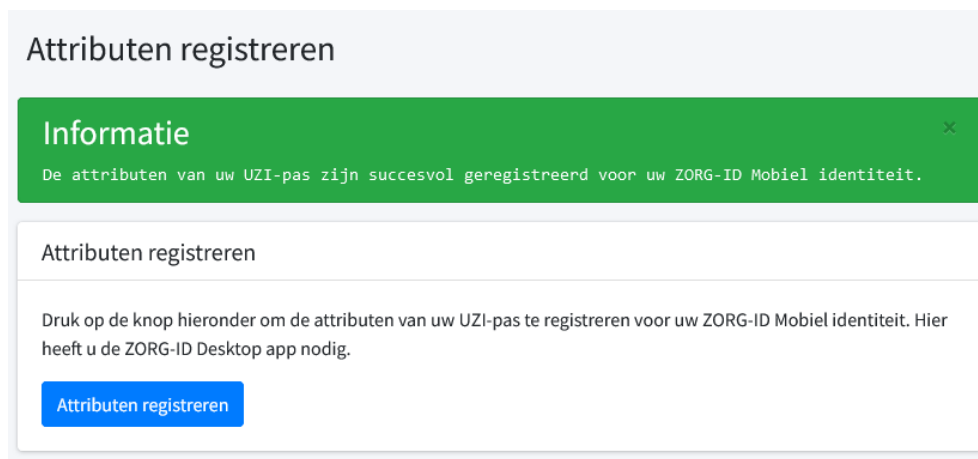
Attributen registreren

Informatie

×

De attributen van uw UZI-pas zijn succesvol geregistreerd voor uw ZORG-ID Mobiel identiteit.

Attributen registreren

Druk op de knop hieronder om de attributen van uw UZI-pas te registreren voor uw ZORG-ID Mobiel identiteit. Hier heeft u de ZORG-ID Desktop app nodig.

Attributen registreren